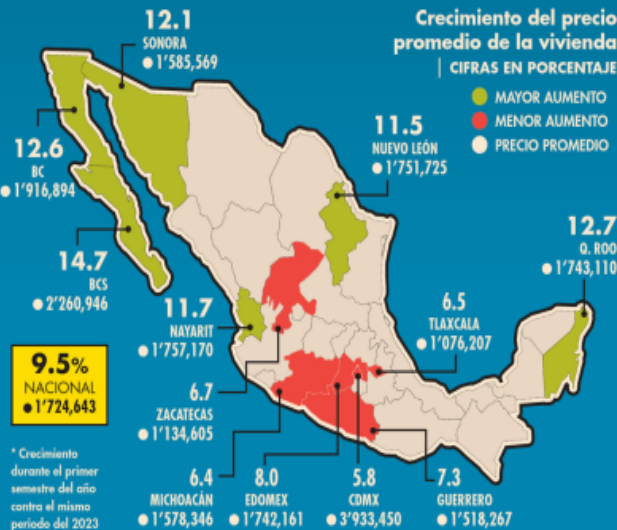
Crecimiento del precio promedio de la vivienda
CIFRAS EN PORCENTAJE
MAYOR AUMENTO
MENOR AUMENTO
PRECIO PROMEDIO

12.1
SONORA
1'585,569

12.6
BC
1'916,894

11.5
NUEVO LEÓN
1'751,725

12.7
Q. ROO
1'743,110

14.7
BCS
2'260,946

11.7
NAYARIT
1'757,170

6.5
TLAXCALA
1'076,207

9.5%
NACIONAL
1'724,643

6.7
ZACATECAS
1'134,605

* Crecimiento durante el primer semestre del año contra el mismo periodo del 2023

6.4
MICHOACÁN
1'578,346

8.0
EDOMEX
1'742,161

5.8
CDMX
3'933,450

7.3
GUERRERO
1'518,267